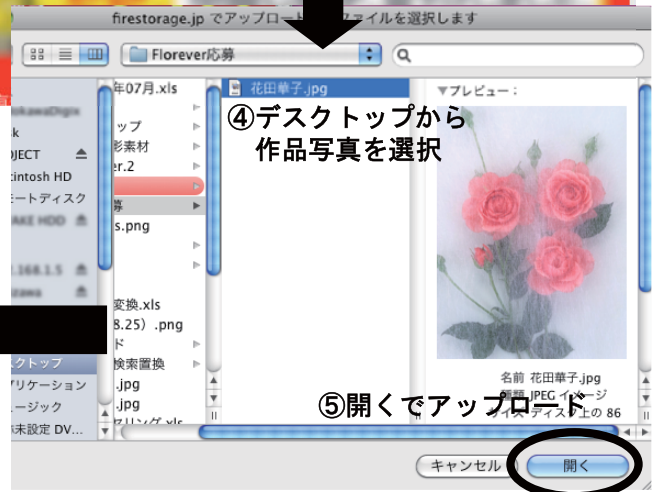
firestorage.jp でアップロー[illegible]ファイルを選択します

Florever応募

④デスクトップから
作品写真を選択

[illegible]okawaDigi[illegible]
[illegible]k
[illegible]OJECT
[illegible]cintosh HD
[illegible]モートディスク
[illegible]AKE HDD
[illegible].168.1.5
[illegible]zawa
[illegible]クトップ
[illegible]プリケーション
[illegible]ージック
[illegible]未設定 DV...

年07月.xls
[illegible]ップ
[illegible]影素材
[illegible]er.2
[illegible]募
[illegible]s.png
変換.xls
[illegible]8.25）.png
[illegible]ド
検索置換
.jpg
.jpg
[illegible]

花田華子.jpg

▼プレビュー：

名前 花田華子.jpg
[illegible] JPEG イメージ
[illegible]イズ ディスク上の 86

⑤開くでアップロード

キャンセル
開く